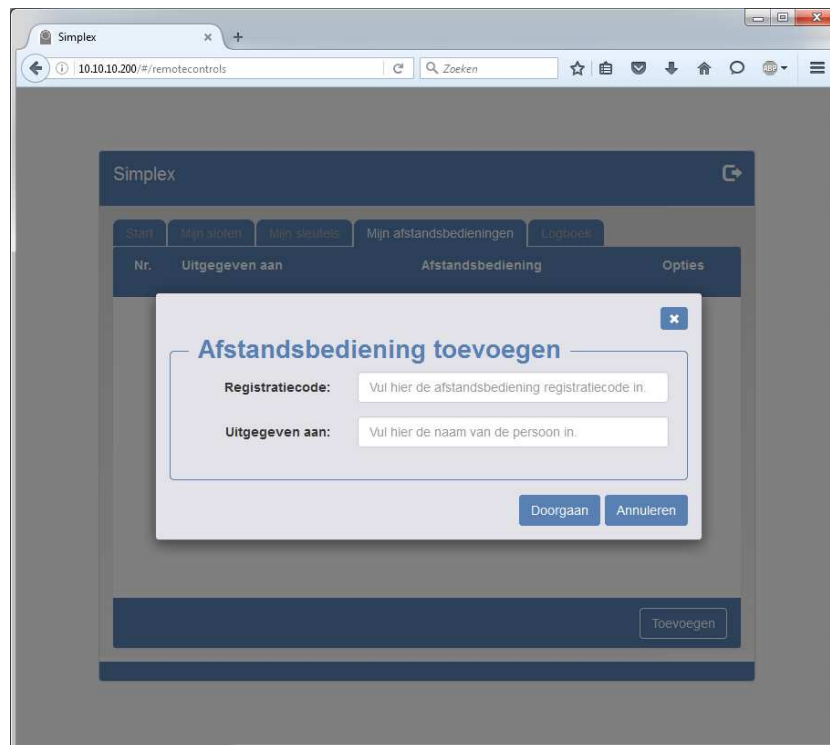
Simplex

10.10.10.200/#/remotecontrols

Zoeken

Simplex

Start Mijn sloten Mijn sleutels Mijn afstandsbedieningen Logboek

Nr. Uitgegeven aan Afstandsbediening Opties

Afstandsbediening toevoegen

Registratiecode: Vul hier de afstandsbediening registratiecode in.

Uitgegeven aan: Vul hier de naam van de persoon in.

Doorgaan Annuleren

Toevoegen